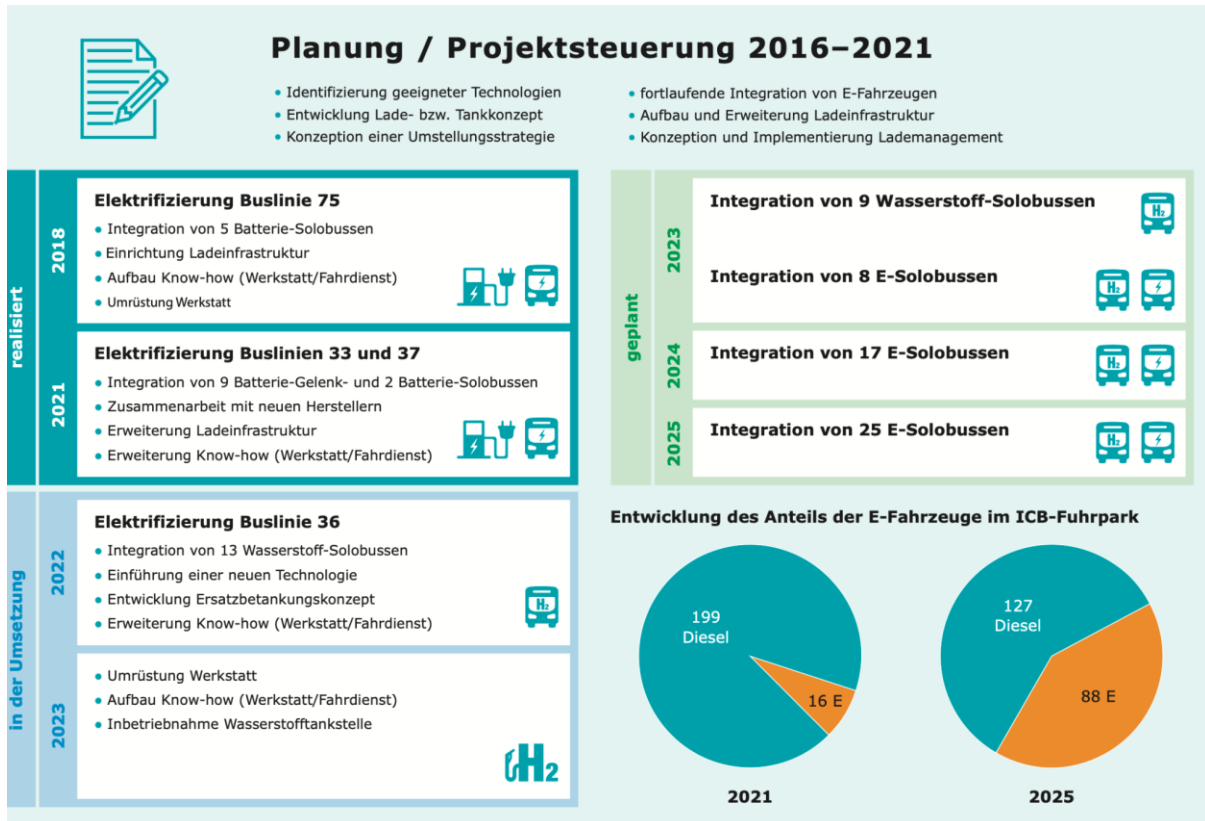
Planung / Projektsteuerung 2016–2021

- Identifizierung geeigneter Technologien
- Entwicklung Lade- bzw. Tankkonzept
- Konzeption einer Umstellungsstrategie

- fortlaufende Integration von E-Fahrzeugen
- Aufbau und Erweiterung Ladeinfrastruktur
- Konzeption und Implementierung Lademanagement

realisiert

2018

Elektrifizierung Buslinie 75

- Integration von 5 Batterie-Solobussen
- Einrichtung Ladeinfrastruktur
- Aufbau Know-how (Werkstatt/Fahrdienst)
- Umrüstung Werkstatt

2021

Elektrifizierung Buslinien 33 und 37

- Integration von 9 Batterie-Gelenk- und 2 Batterie-Solobussen
- Zusammenarbeit mit neuen Herstellern
- Erweiterung Ladeinfrastruktur
- Erweiterung Know-how (Werkstatt/Fahrdienst)

in der Umsetzung

2022

Elektrifizierung Buslinie 36

- Integration von 13 Wasserstoff-Solobussen
- Einführung einer neuen Technologie
- Entwicklung Ersatzbetankungskonzept
- Erweiterung Know-how (Werkstatt/Fahrdienst)

H₂

2023

- Umrüstung Werkstatt
- Aufbau Know-how (Werkstatt/Fahrdienst)
- Inbetriebnahme Wasserstofftankstelle

H₂

geplant

2023

Integration von 9 Wasserstoff-Solobussen

H₂

Integration von 8 E-Solobussen

H₂

2024

Integration von 17 E-Solobussen

H₂

2025

Integration von 25 E-Solobussen

H₂

Entwicklung des Anteils der E-Fahrzeuge im ICB-Fuhrpark

199 Diesel

16 E

2021

127 Diesel

88 E

2025